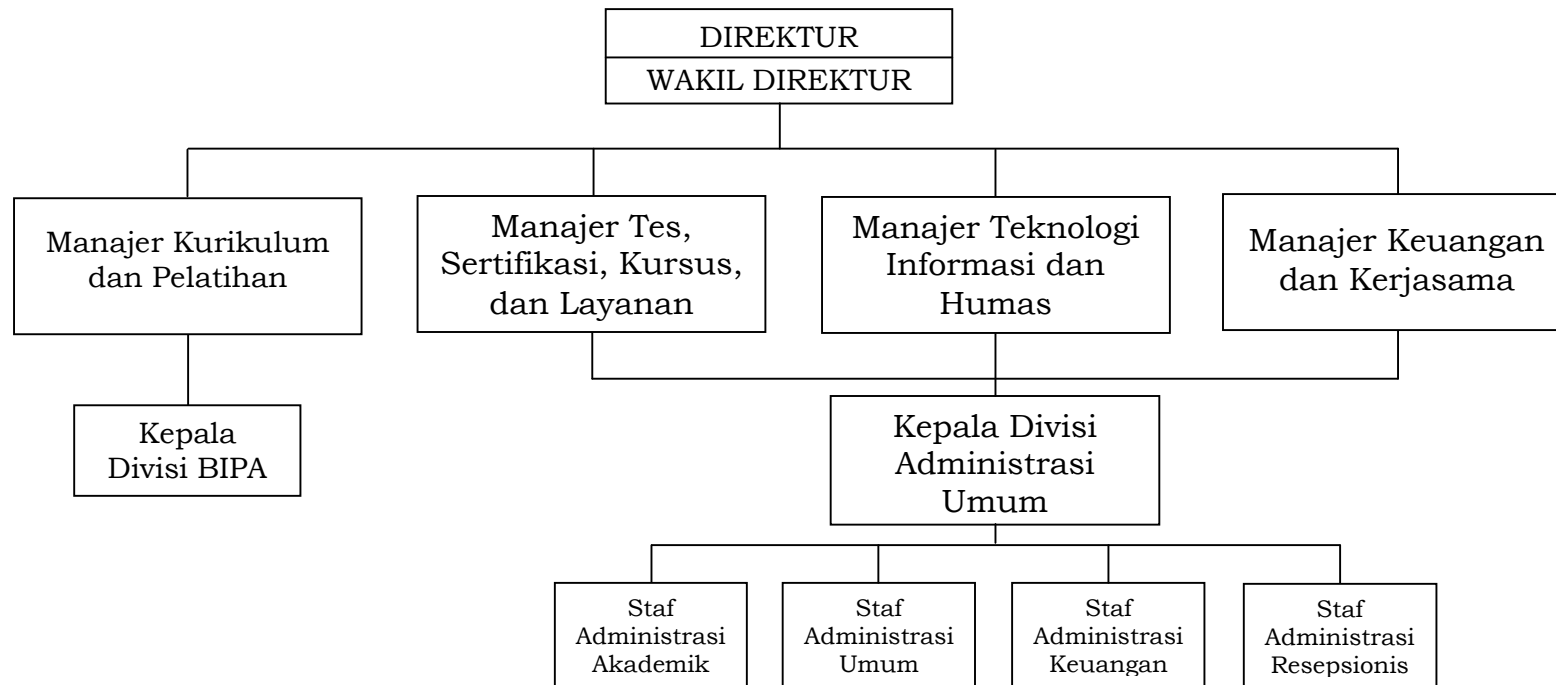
DIREKTUR
WAKIL DIREKTUR

Manajer Kurikulum dan Pelatihan

Manajer Tes, Sertifikasi, Kursus, dan Layanan

Manajer Teknologi Informasi dan Humas

Manajer Keuangan dan Kerjasama

Kepala Divisi BIPA

Kepala Divisi Administrasi Umum

Staf Administrasi Akademik

Staf Administrasi Umum

Staf Administrasi Keuangan

Staf Administrasi Resepsionis